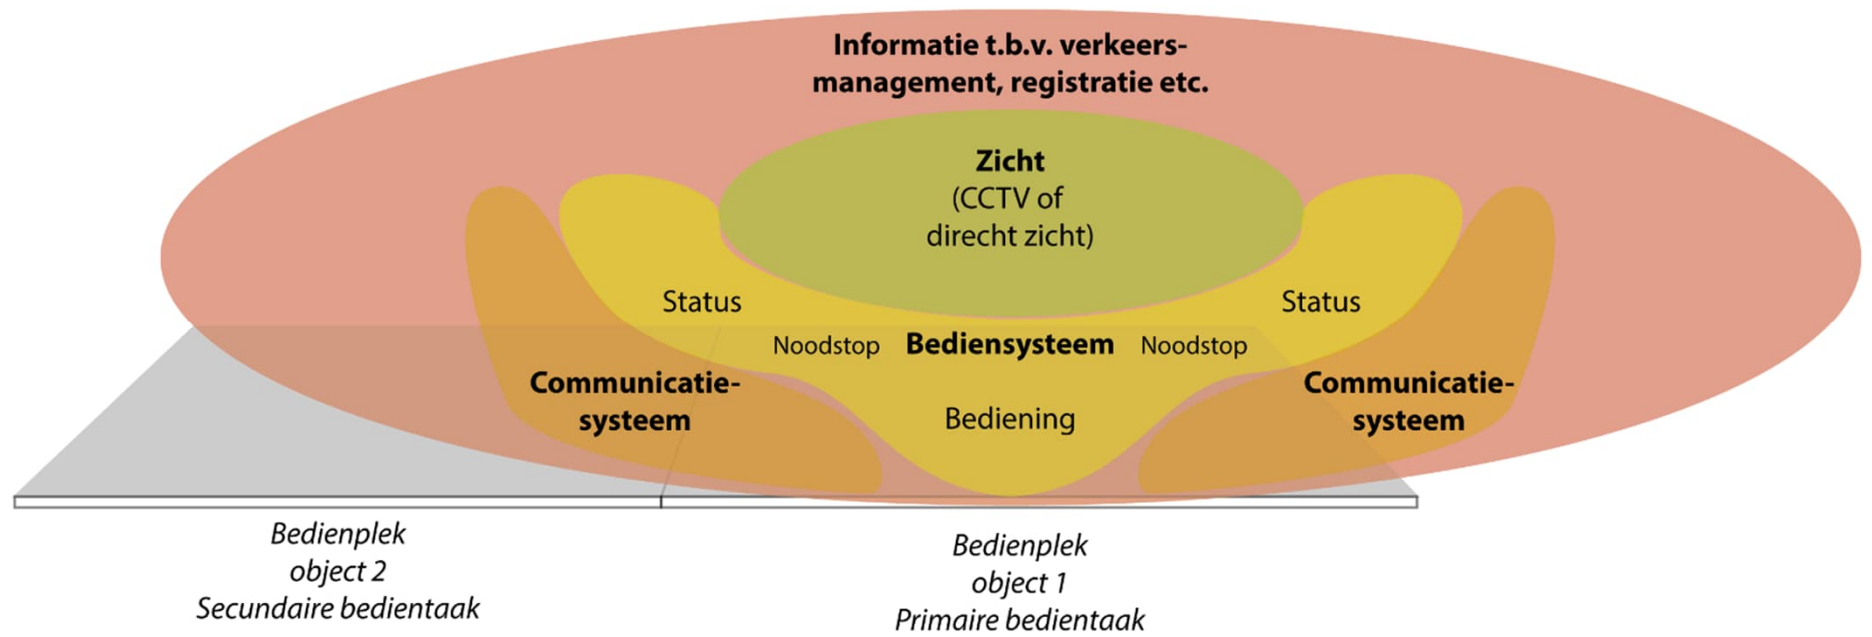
Informatie t.b.v. verkeersmanagement, registratie etc.

Zicht
(CCTV of
direcht zicht)

Status

Status

Noodstop

Bediensysteem

Noodstop

Communicatiesysteem

Bediening

Communicatiesysteem

Bedienplek
object 2
Secundaire bedientaak

Bedienplek
object 1
Primaire bedientaak